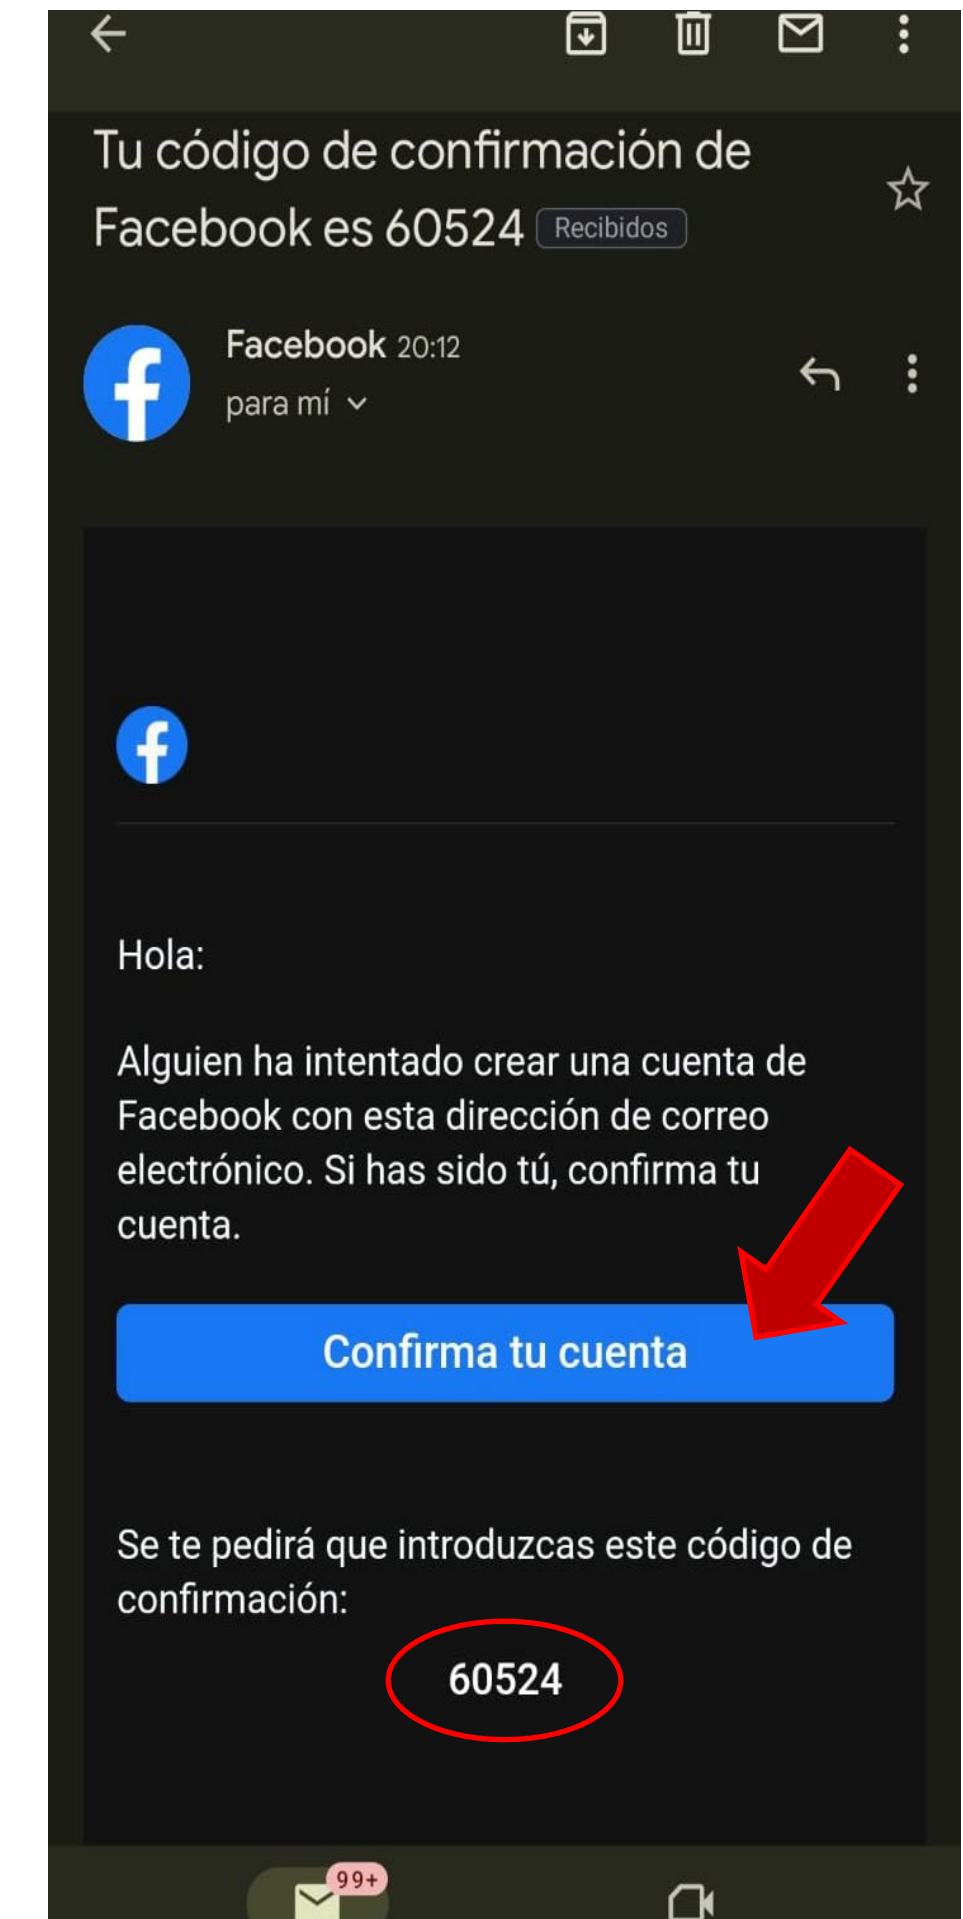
Tu código de confirmación de Facebook es 60524 Recibidos

Facebook 20:12
para mí

Hola:

Alguien ha intentado crear una cuenta de Facebook con esta dirección de correo electrónico. Si has sido tú, confirma tu cuenta.

Confirma tu cuenta

Se te pedirá que introduzcas este código de confirmación:

60524

99+